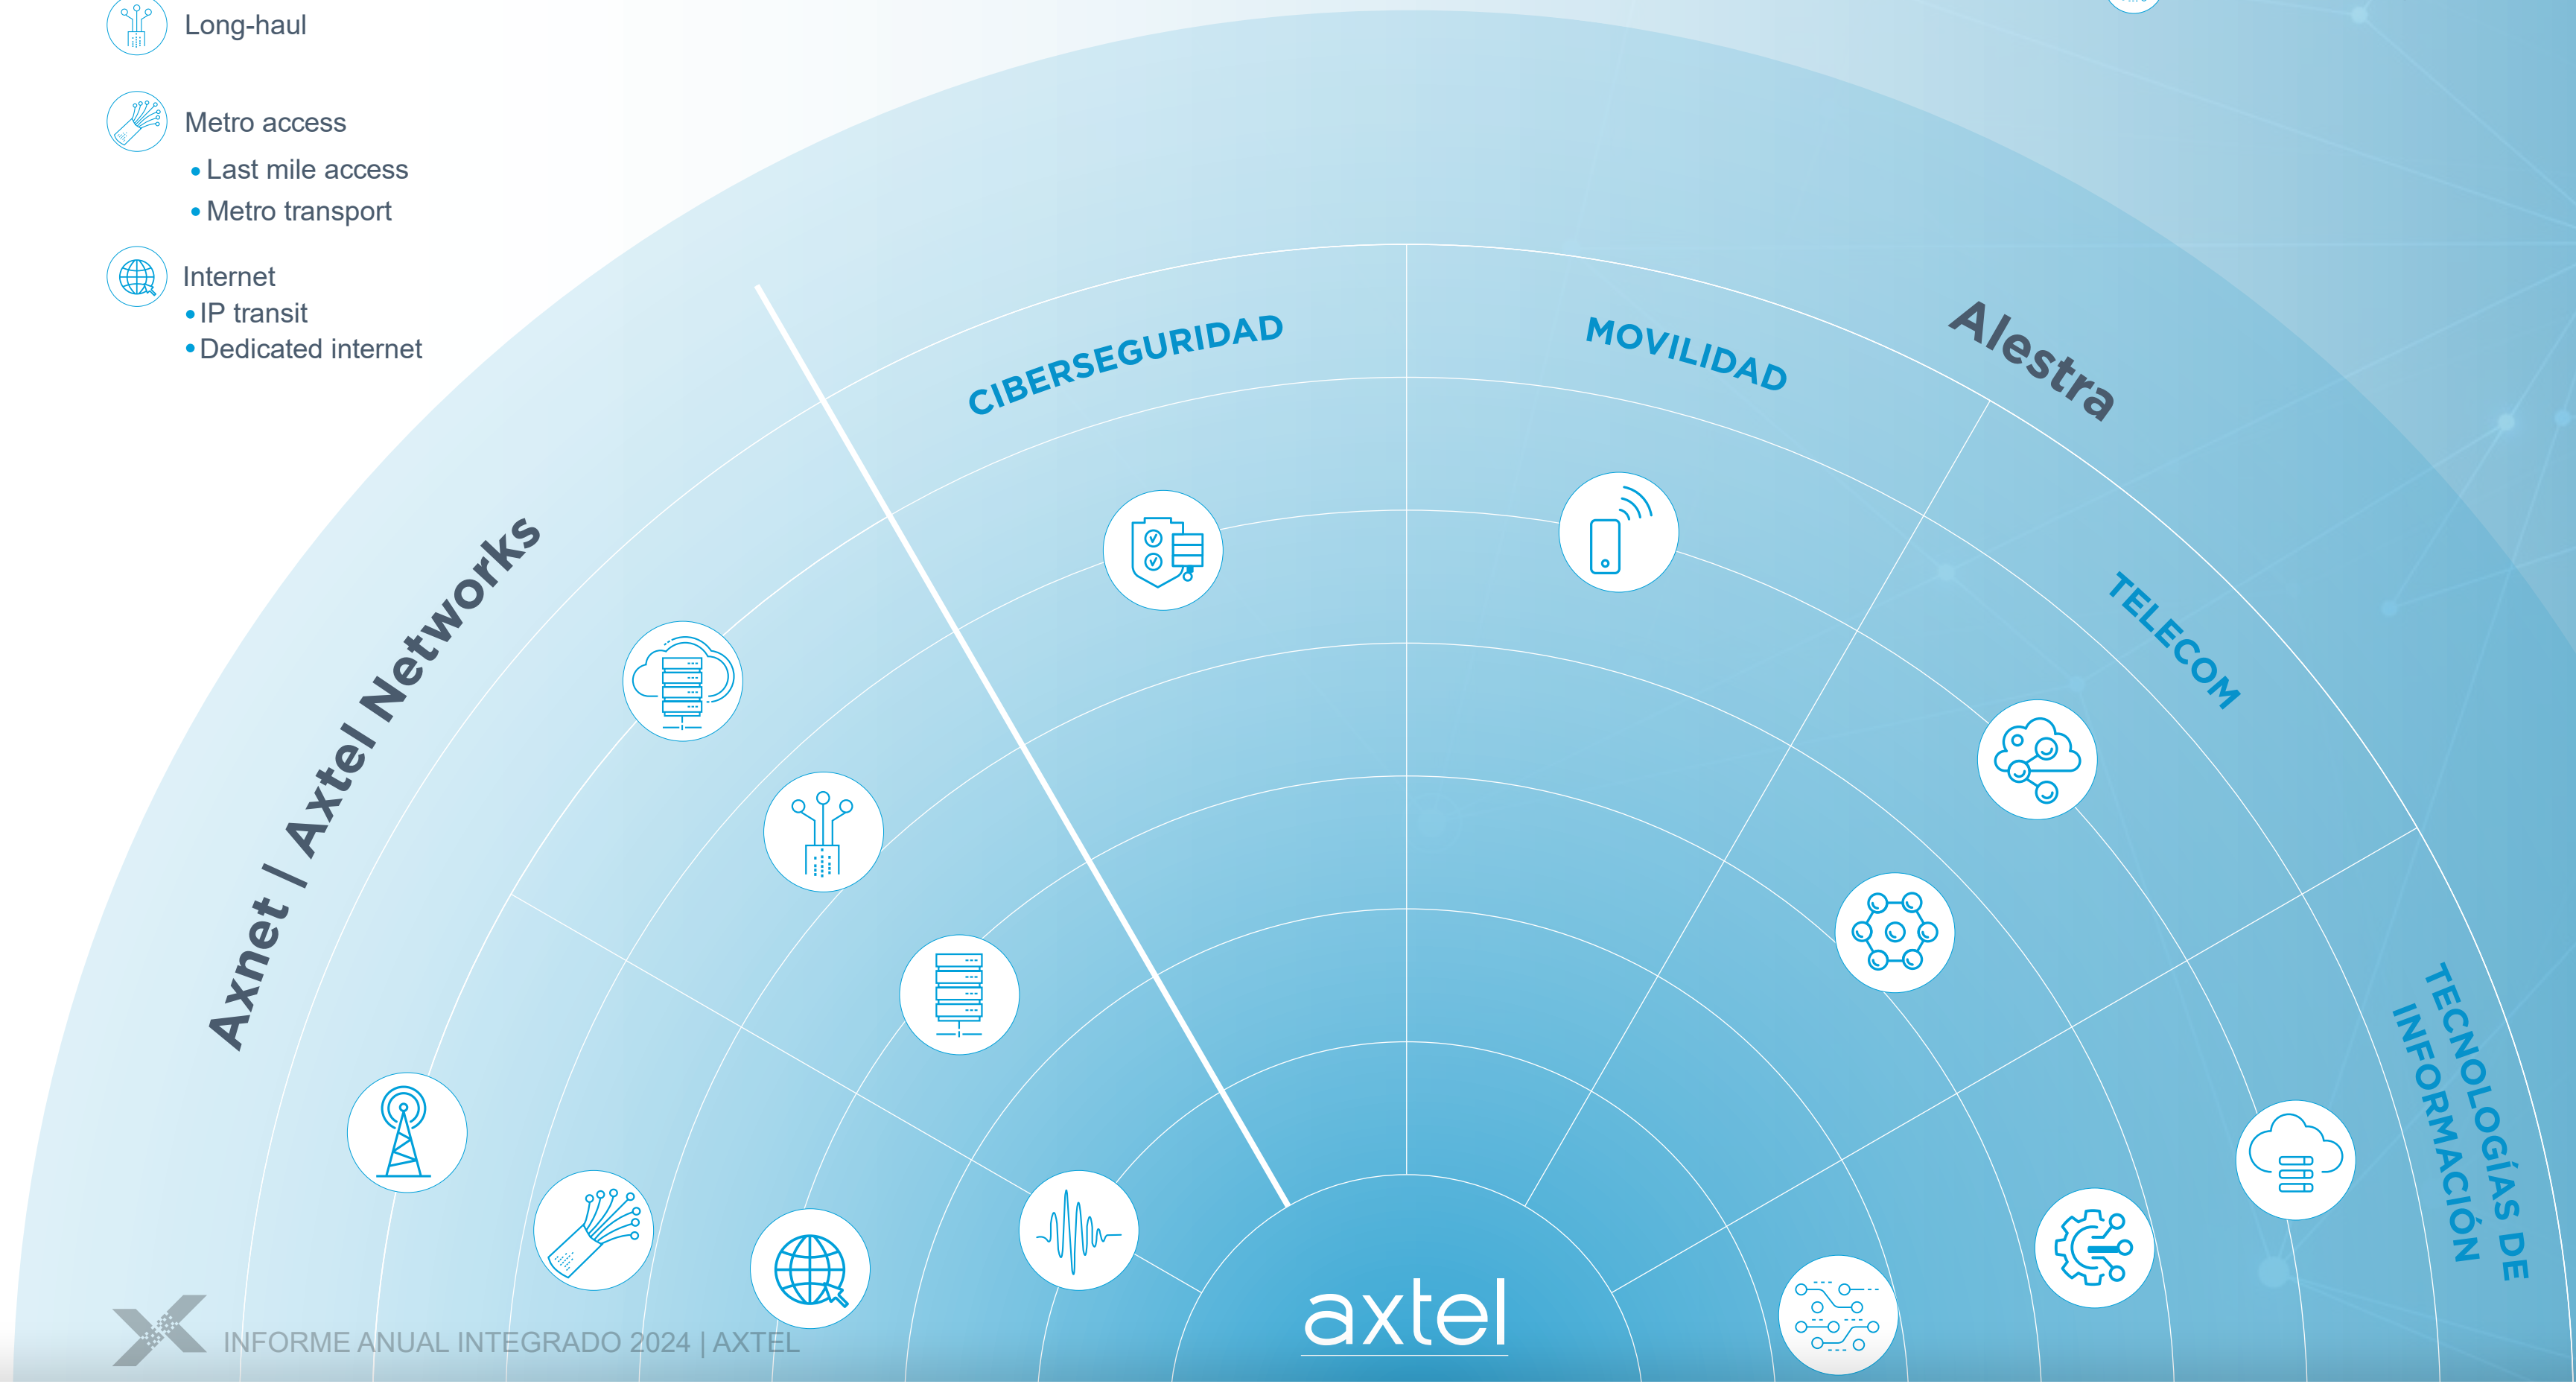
Long-haul

Metro access
• Last mile access
• Metro transport

Internet
• IP transit
• Dedicated internet

Axnet | Axtel Networks

CIBERSEGURIDAD

MOVILIDAD

Alestra

TELECOM

TECNOLOGÍAS DE INFORMACIÓN

axtel

INFORME ANUAL INTEGRADO 2024 | AXTEL